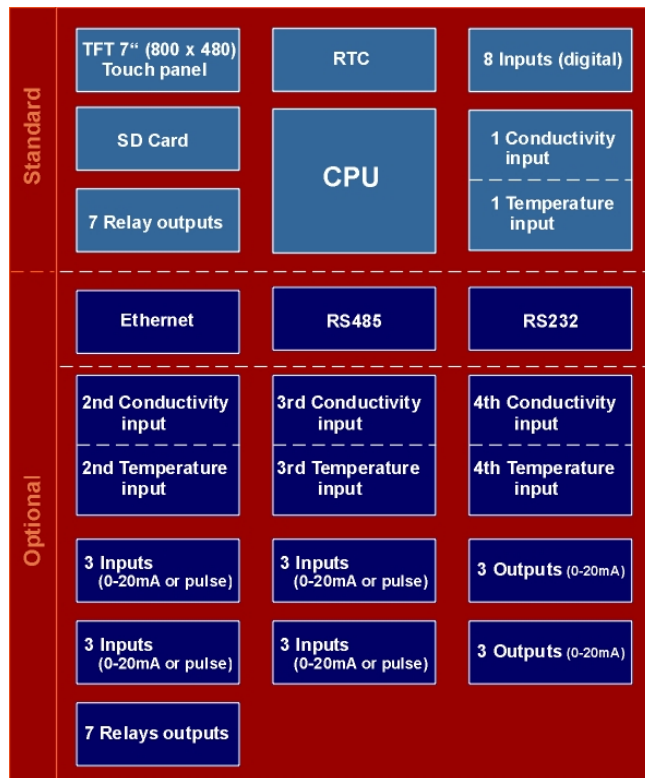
Standard

TFT 7“ (800 x 480) Touch panel

RTC

8 Inputs (digital)

SD Card

CPU

1 Conductivity input

1 Temperature input

7 Relay outputs

Optional

Ethernet

RS485

RS232

2nd Conductivity input

2nd Temperature input

3rd Conductivity input

3rd Temperature input

4th Conductivity input

4th Temperature input

3 Inputs (0-20mA or pulse)

3 Inputs (0-20mA or pulse)

3 Outputs (0-20mA)

3 Inputs (0-20mA or pulse)

3 Inputs (0-20mA or pulse)

3 Outputs (0-20mA)

7 Relays outputs